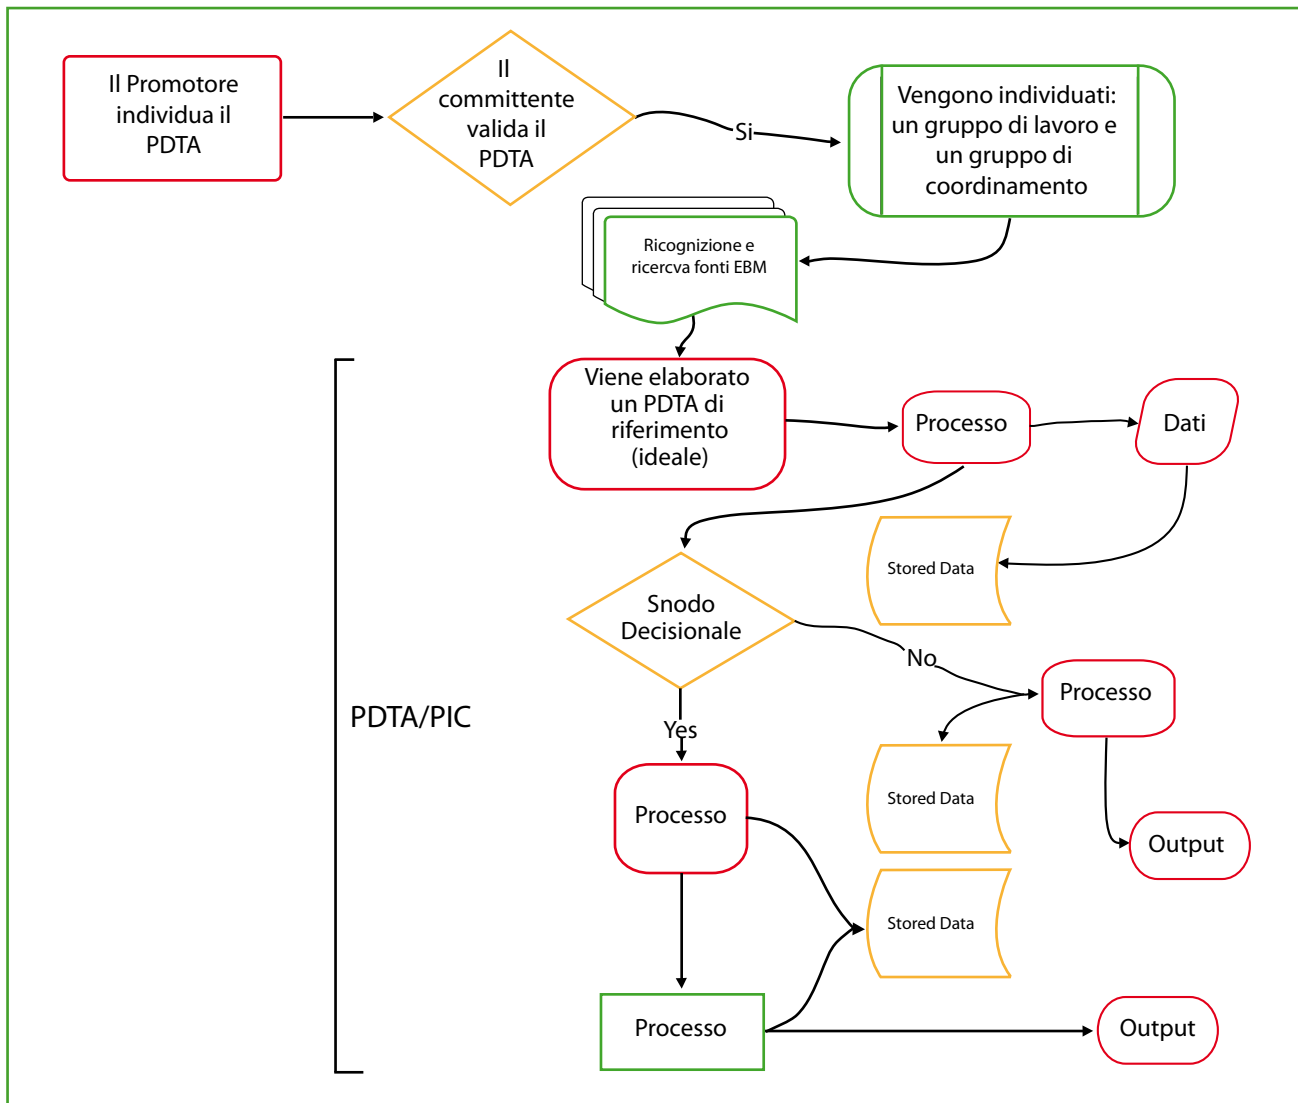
Il Promotore individua il PDTA

Il committente valida il PDTA

Si

Vengono individuati: un gruppo di lavoro e un gruppo di coordinamento

Ricognizione e ricercva fonti EBM

PDTA/PIC

Viene elaborato un PDTA di riferimento (ideale)

Processo

Dati

Stored Data

Snodo Decisionale

No

Processo

Yes

Stored Data

Processo

Output

Stored Data

Processo

Output